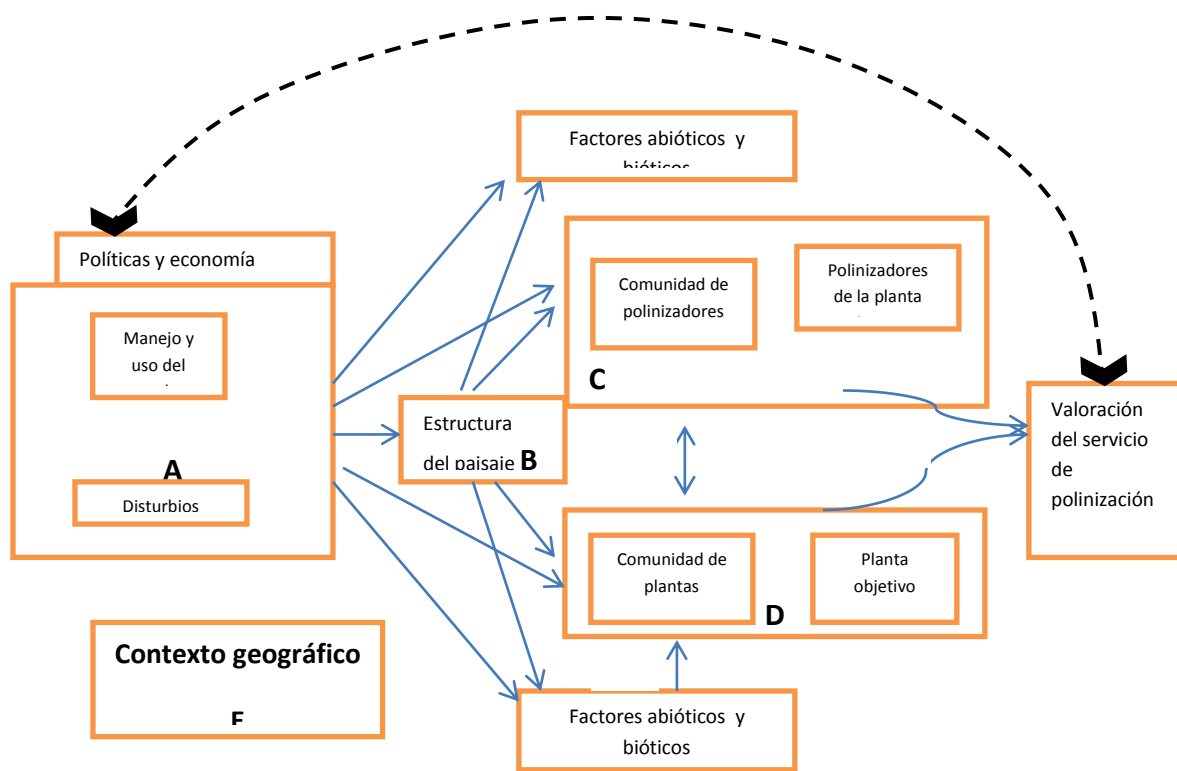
Factores abióticos y bióticos

Políticas y economía

Manejo y uso del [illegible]

A

Disturbios

Estructura del paisaje B

Comunidad de polinizadores

Polinizadores de la planta

C

Valoración del servicio de polinización

Comunidad de plantas

Planta objetivo

D

Contexto geográfico

E

Factores abióticos y bióticos